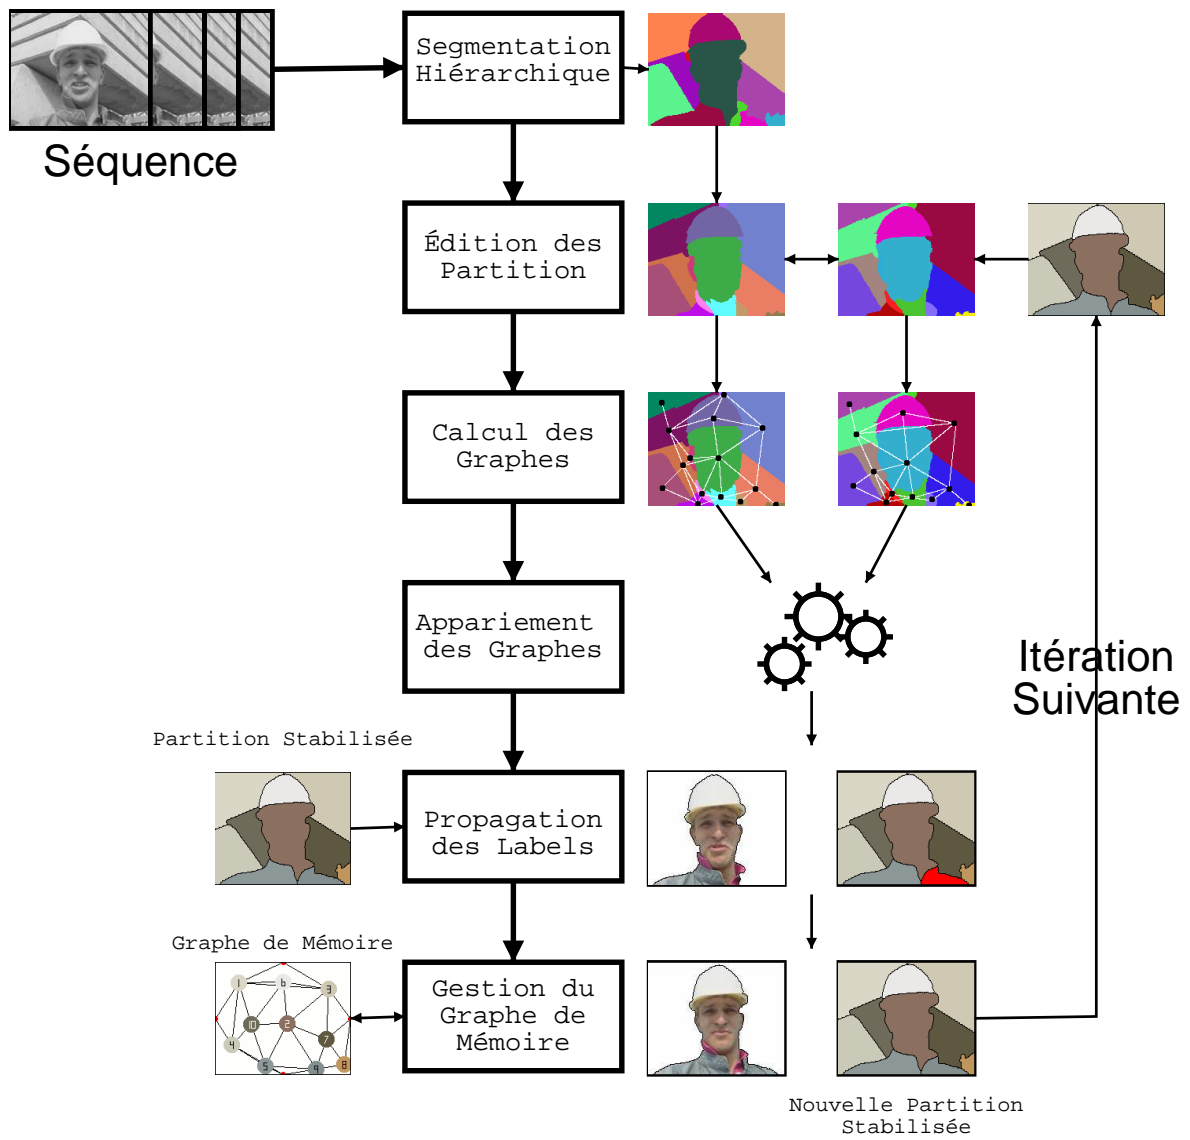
Séquence

Segmentation Hiérarchique

Édition des Partition

Calcul des Graphes

Appariement des Graphes

Partition Stabilisée

Propagation des Labels

Graphe de Mémoire

Gestion du Graphe de Mémoire

Itération Suivante

Nouvelle Partition Stabilisée

1 6 3 10 2 7 4 5 9 8